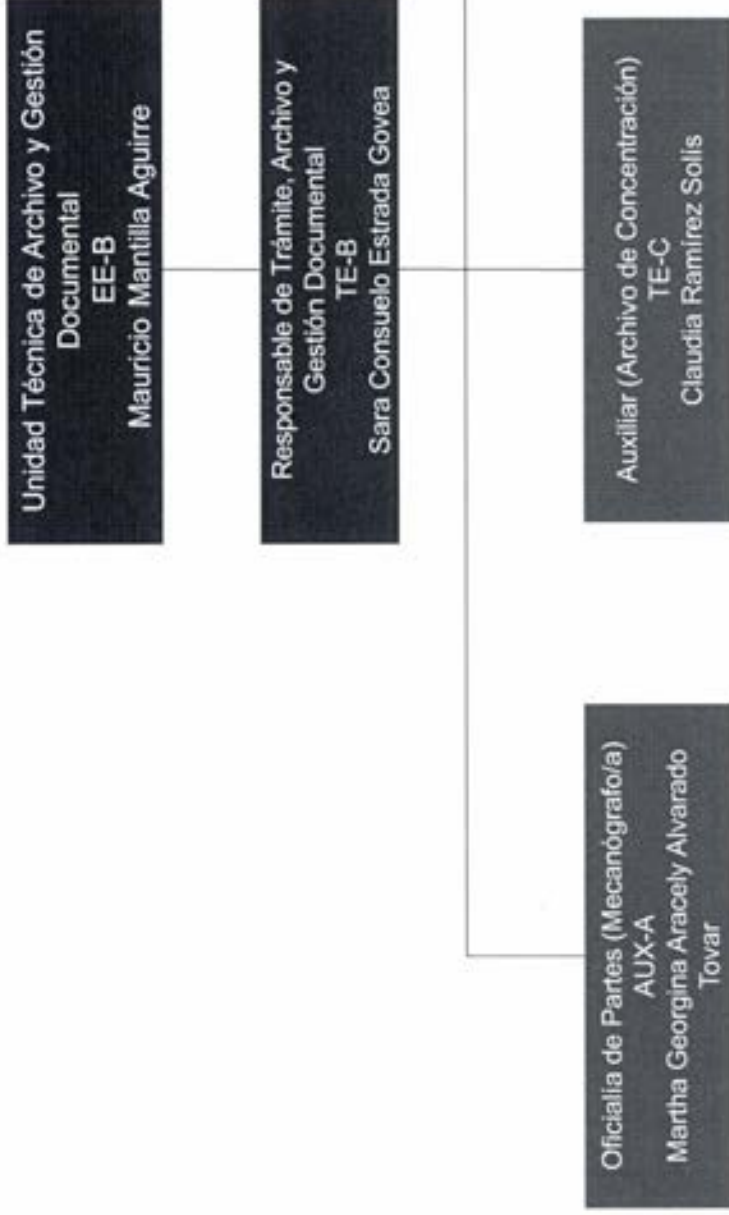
Unidad Técnica de Archivo y Gestión Documental
EE-B
Mauricio Mantilla Aguirre

Responsable de Trámite, Archivo y Gestión Documental
TE-B
Sara Consuelo Estrada Govea

Auxiliar (Archivo de Concentración)
TE-C
Claudia Ramírez Solis

Oficialía de Partes (Mecanógrafo/a)
AUX-A
Martha Georgina Aracely Alvarado Tovar